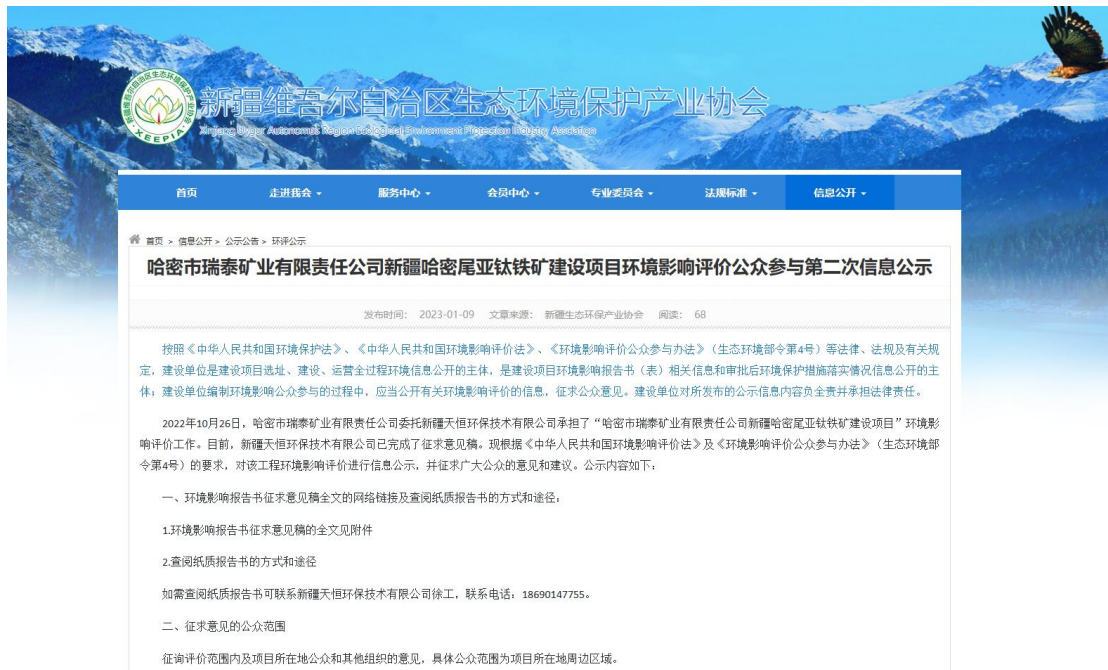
新疆维吾尔自治区生态环境保护产业协会

Xinjiang Uygur Autonomous Region Ecological Environment Protection Industry Association

XEEPIA

首页 走进我会 服务中心 会员中心 专业委员会 法规标准 信息公开

首页 > 信息公开 > 公示公告 > 环评公示

哈密市瑞泰矿业有限责任公司新疆哈密尾亚钛铁矿建设项目环境影响评价公众参与第二次信息公示

发布时间: 2023-01-09 文章来源: 新疆生态环保产业协会 阅读: 68

按照《中华人民共和国环境保护法》、《中华人民共和国环境影响评价法》、《环境影响评价公众参与办法》（生态环境部令第4号）等法律、法规及有关规定，建设单位是建设项目选址、建设、运营全过程环境信息公开的主体，是建设项目环境影响报告书（表）相关信息和审批后环境保护措施落实情况信息公开的主体；建设单位编制环境影响公众参与的过程中，应当公开有关环境影响评价的信息，征求公众意见。建设单位对所发布的公示信息内容负全责并承担法律责任。

2022年10月26日，哈密市瑞泰矿业有限责任公司委托新疆天恒环保技术有限公司承担了“哈密市瑞泰矿业有限责任公司新疆哈密尾亚钛铁矿建设项目”环境影响评价工作。目前，新疆天恒环保技术有限公司已完成了征求意见稿。现根据《中华人民共和国环境影响评价法》及《环境影响评价公众参与办法》（生态环境部令第4号）的要求，对该工程环境影响评价进行信息公示，并征求广大公众的意见和建议。公示内容如下：

一、环境影响报告书征求意见稿全文的网络链接及查阅纸质报告书的方式和途径，

1.环境影响报告书征求意见稿的全文见附件

2.查阅纸质报告书的方式和途径

如需查阅纸质报告书可联系新疆天恒环保技术有限公司徐工，联系电话：18690147755。

二、征求意见的公众范围

征询评价范围内及项目所在地公众和其他组织的意见，具体公众范围为项目所在地周边区域。